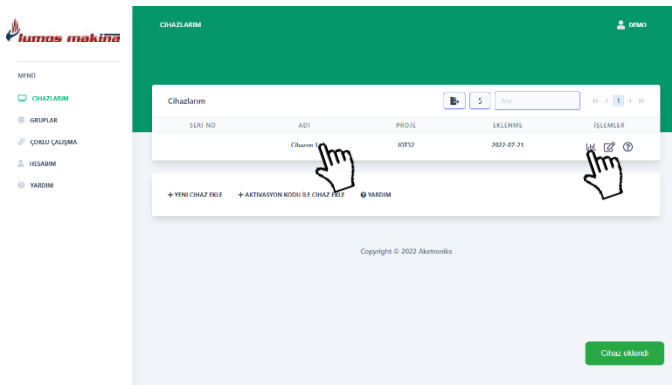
lumos makina

MENÜ

CIHAZLARIM

GRUPLAR

ÇOKLU ÇALIŞMA

HESABIM

YARDIM

CIHAZLARIM

DEMO

Cihazlarım

5

Ara

1

| SERI NO | ADI | PROJE | EKLENME | İŞLEMLER |
|---|---|---|---|---|
| | Cihazım 1 | IOT32 | 2022-07-21 | |

+ YENİ CIHAZ EKLE

+ AKTIVASYON KODU İLE CIHAZ EKLE

YARDIM

Copyright © 2022 Aketroniks

Cihaz eklendi